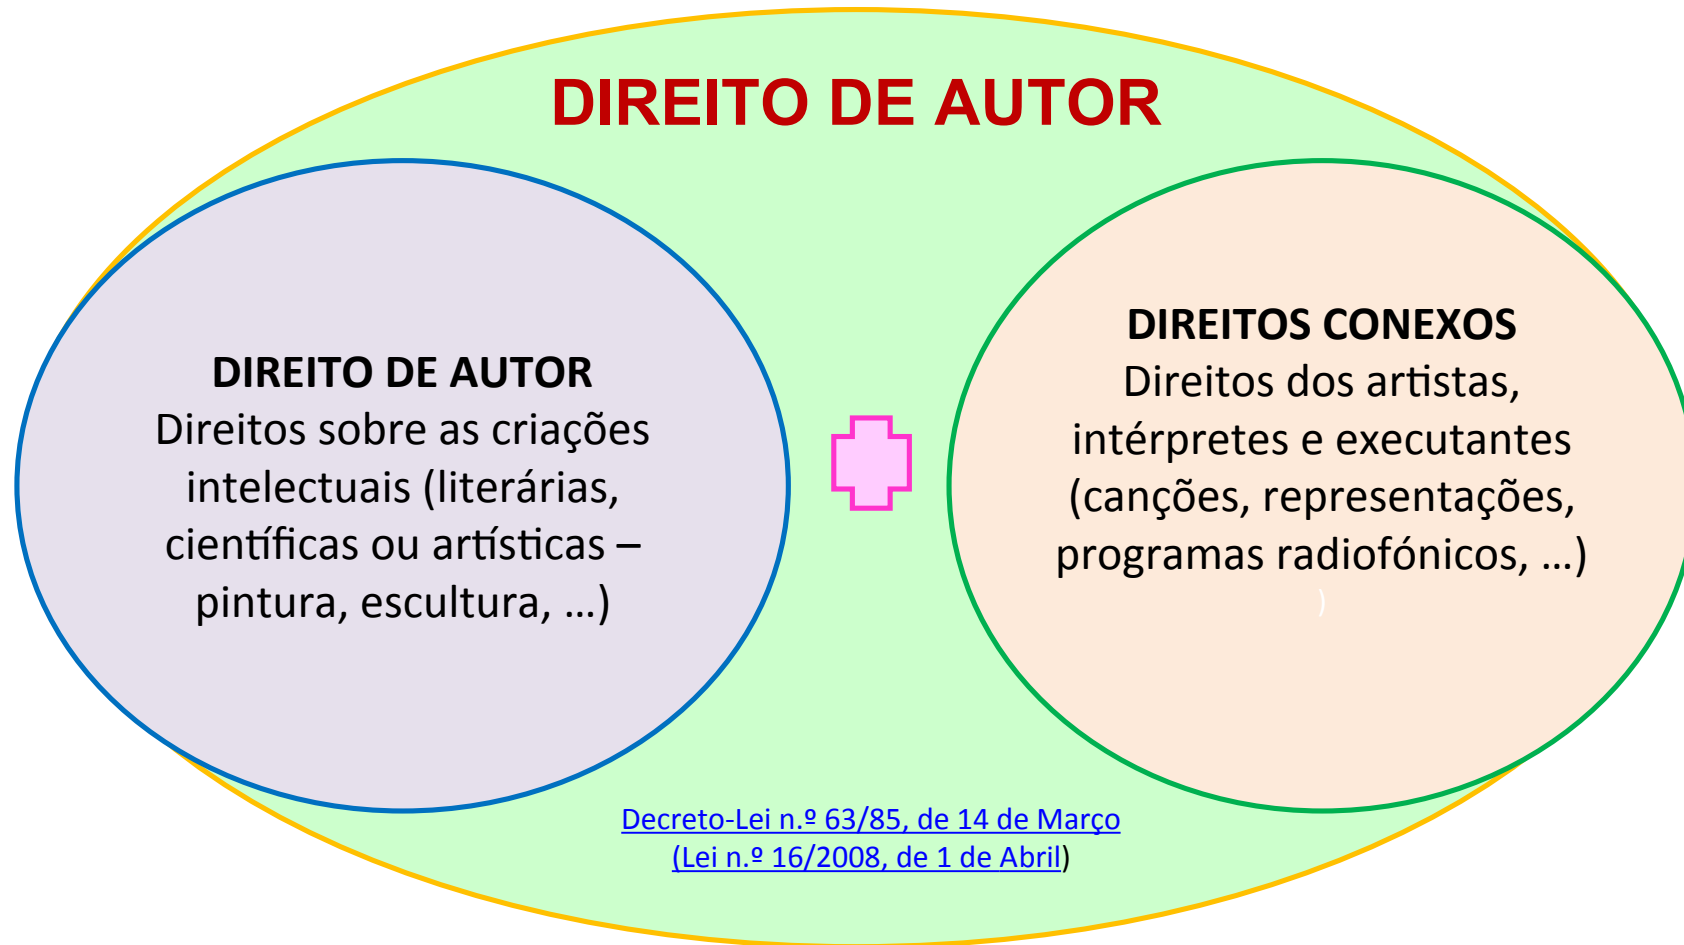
DIREITO DE AUTOR

DIREITO DE AUTOR
Direitos sobre as criações intelectuais (literárias, científicas ou artísticas – pintura, escultura, …)

DIREITOS CONEXOS
Direitos dos artistas, intérpretes e executantes (canções, representações, programas radiofónicos, …)

Decreto-Lei n.º 63/85, de 14 de Março
(Lei n.º 16/2008, de 1 de Abril)